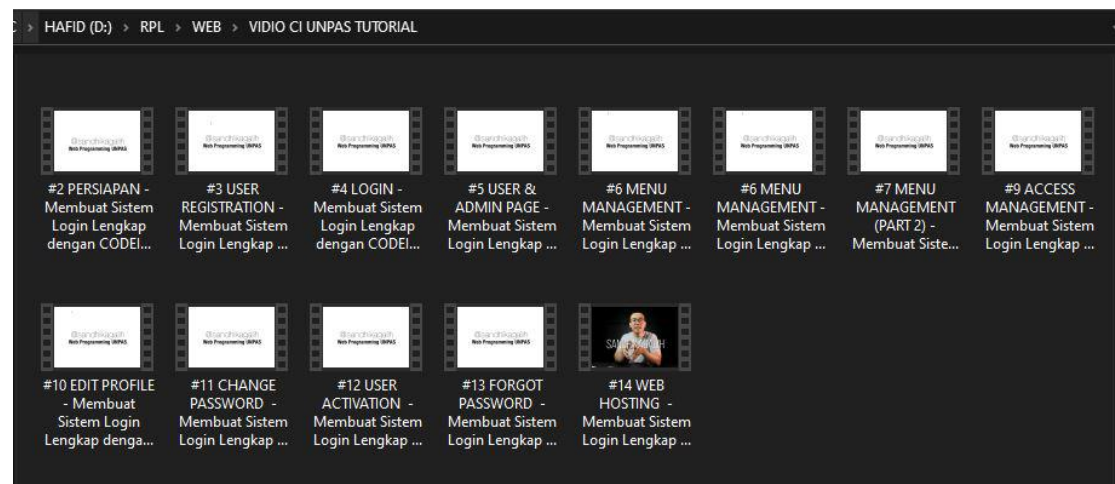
C > HAFID (D:) > RPL > WEB > VIDIO CI UNPAS TUTORIAL

@sandhikagalih Web Programming UNPAS

#2 PERSIAPAN - Membuat Sistem Login Lengkap dengan CODEI...

@sandhikagalih Web Programming UNPAS

#3 USER REGISTRATION - Membuat Sistem Login Lengkap ...

@sandhikagalih Web Programming UNPAS

#4 LOGIN - Membuat Sistem Login Lengkap dengan CODEI...

@sandhikagalih Web Programming UNPAS

#5 USER & ADMIN PAGE - Membuat Sistem Login Lengkap ...

@sandhikagalih Web Programming UNPAS

#6 MENU MANAGEMENT - Membuat Sistem Login Lengkap ...

@sandhikagalih Web Programming UNPAS

#6 MENU MANAGEMENT - Membuat Sistem Login Lengkap ...

@sandhikagalih Web Programming UNPAS

#7 MENU MANAGEMENT (PART 2) - Membuat Siste...

@sandhikagalih Web Programming UNPAS

#9 ACCESS MANAGEMENT - Membuat Sistem Login Lengkap ...

@sandhikagalih Web Programming UNPAS

#10 EDIT PROFILE - Membuat Sistem Login Lengkap denga...

@sandhikagalih Web Programming UNPAS

#11 CHANGE PASSWORD - Membuat Sistem Login Lengkap ...

@sandhikagalih Web Programming UNPAS

#12 USER ACTIVATION - Membuat Sistem Login Lengkap ...

@sandhikagalih Web Programming UNPAS

#13 FORGOT PASSWORD - Membuat Sistem Login Lengkap ...

SAMPAI JUMPA LAGI

#14 WEB HOSTING - Membuat Sistem Login Lengkap ...